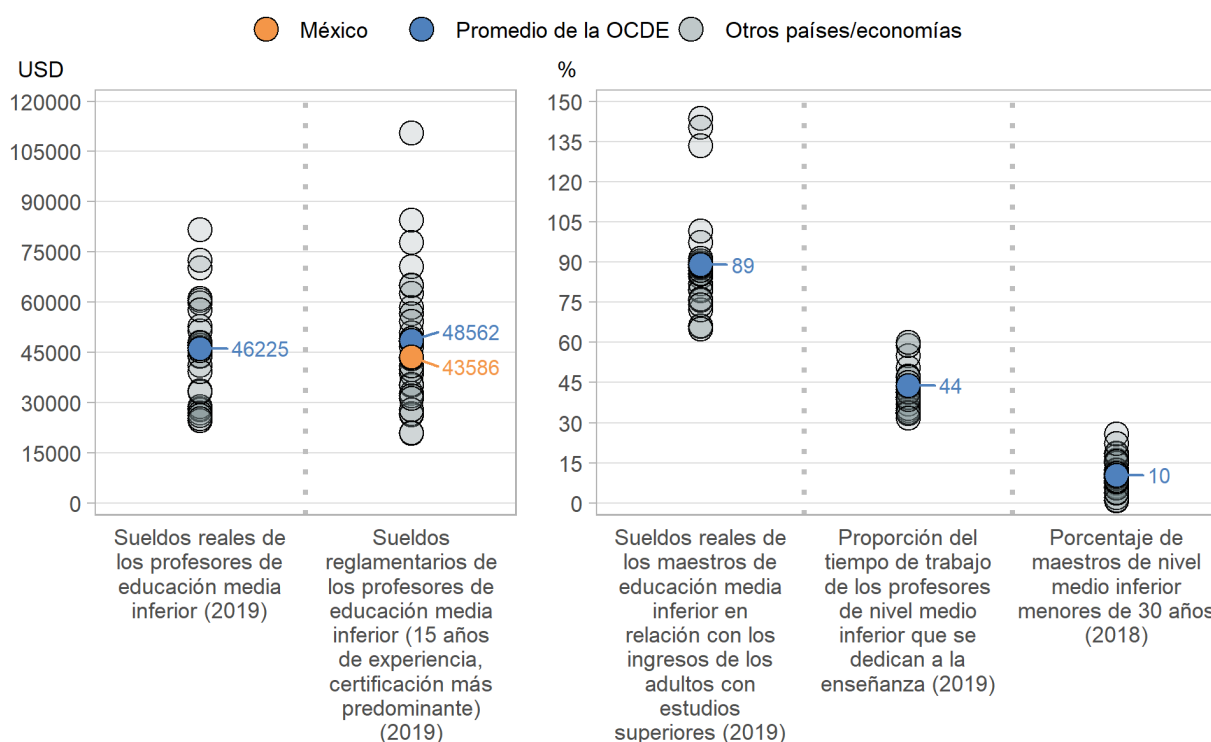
México Promedio de la OCDE Otros países/economías

USD

120000
105000
90000
75000
60000
45000
30000
15000
0

46225

48562
43586

Sueldos reales de los profesores de educación media inferior (2019)

Sueldos reglamentarios de los profesores de educación media inferior (15 años de experiencia, certificación más predominante) (2019)

%

150
135
120
105
90
75
60
45
30
15
0

89

44

10

Sueldos reales de los maestros de educación media inferior en relación con los ingresos de los adultos con estudios superiores (2019)

Proporción del tiempo de trabajo de los profesores de nivel medio inferior que se dedican a la enseñanza (2019)

Porcentaje de maestros de nivel medio inferior menores de 30 años (2018)